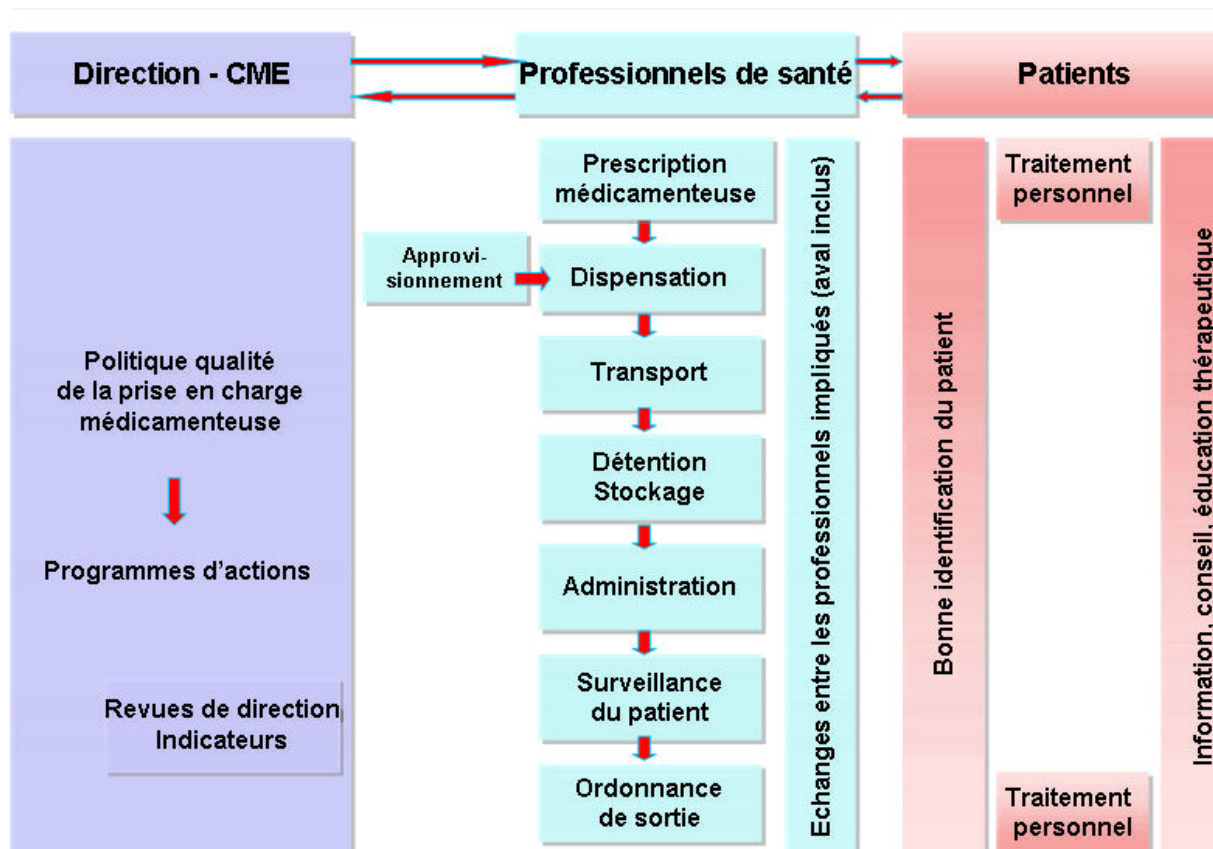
Direction - CME

Professionnels de santé

Patients

Politique qualité de la prise en charge médicamenteuse

Programmes d'actions

Revues de direction Indicateurs

Prescription médicamenteuse

Approvisionnement

Dispensation

Transport

Détention Stockage

Administration

Surveillance du patient

Ordonnance de sortie

Echanges entre les professionnels impliqués (aval inclus)

Bonne identification du patient

Traitement personnel

Traitement personnel

Information, conseil, éducation thérapeutique